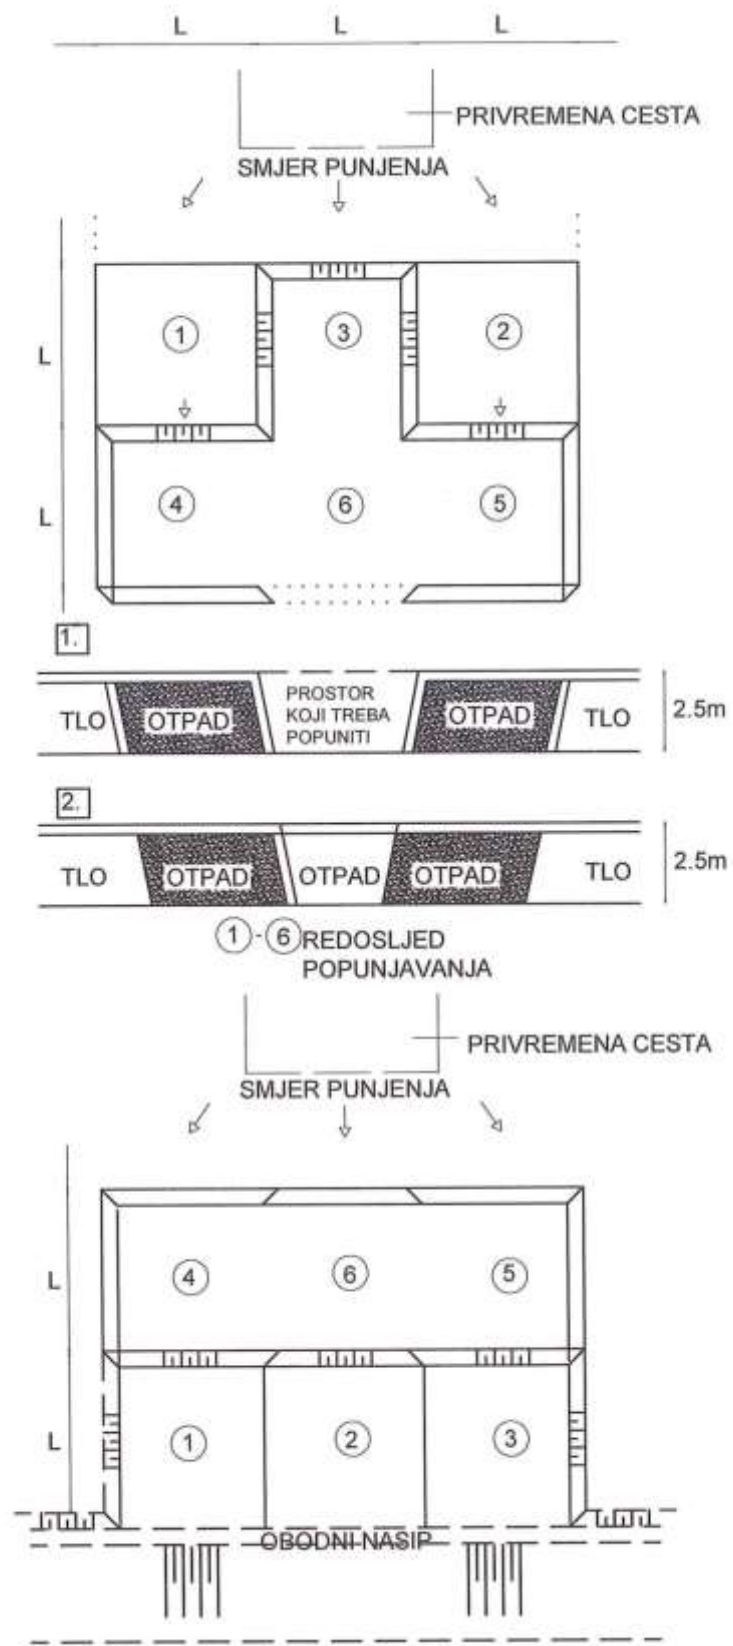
L L L

PRIVREMENA CESTA

SMJER PUNJENJA

L

L

1 3 2

4 6 5

1.

TLO OTPAD PROSTOR KOJI TREBA POPUNITI OTPAD TLO 2.5m

2.

TLO OTPAD OTPAD OTPAD TLO 2.5m

1 - 6 REDOSLJED POPUNJAVANJA

PRIVREMENA CESTA

SMJER PUNJENJA

L

L

4 6 5

1 2 3

OBODNI NASIP